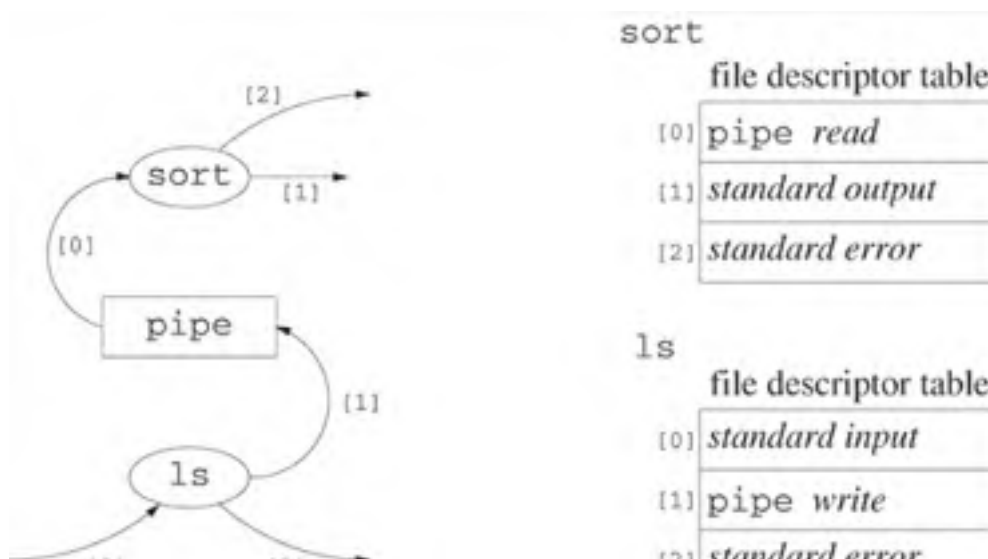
[2]

sort

[1]

[0]

pipe

[1]

ls

sort

file descriptor table

| | |
|---|---|
| [0] | pipe *read* |
| [1] | *standard output* |
| [2] | *standard error* |

ls

file descriptor table

| | |
|---|---|
| [0] | *standard input* |
| [1] | pipe *write* |
| [2] | *standard error* |